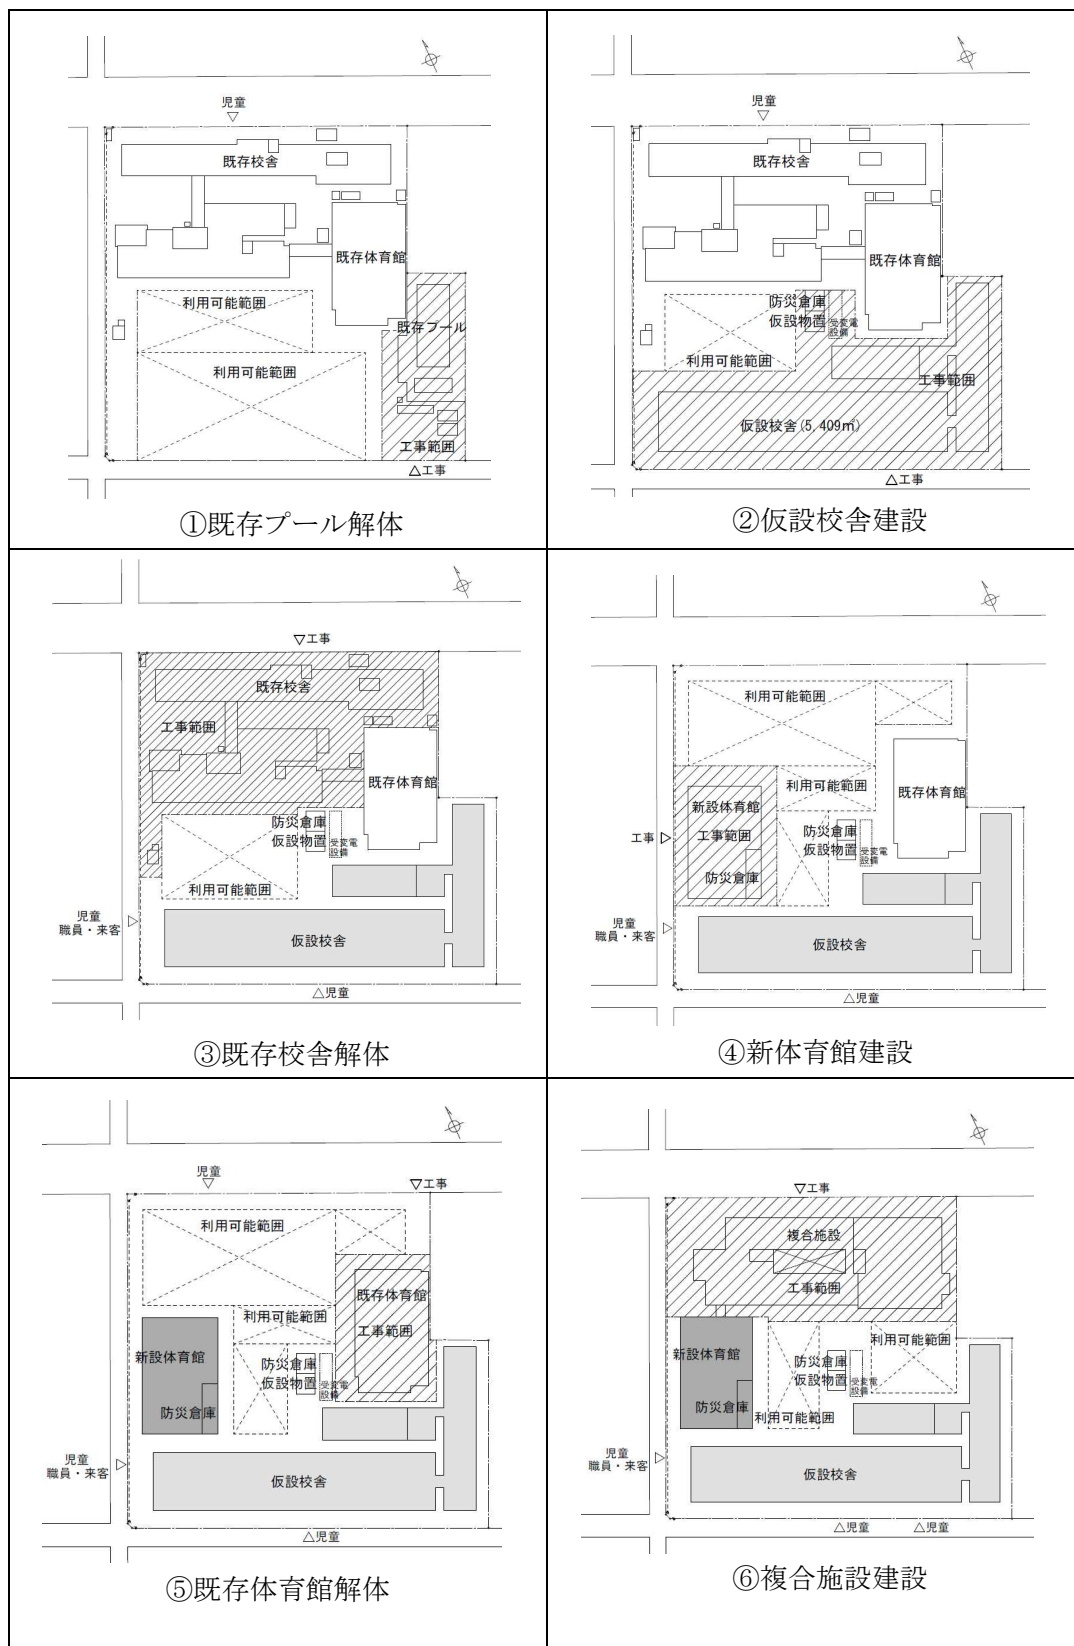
| | |
|---|---|
| 児童 ▽ 既存校舎 既存体育館 利用可能範囲 既存プール 利用可能範囲 工事範囲 △工事 ①既存プール解体 | 児童 ▽ 既存校舎 既存体育館 防災倉庫 仮設物置 受変電設備 利用可能範囲 工事範囲 仮設校舎（5,409㎡） △工事 ②仮設校舎建設 |
| ▽工事 既存校舎 工事範囲 既存体育館 防災倉庫 仮設物置 受変電設備 利用可能範囲 児童 職員・来客 ▷ 仮設校舎 △児童 ③既存校舎解体 | 利用可能範囲 利用可能範囲 既存体育館 新設体育館 工事範囲 防災倉庫 工事 ▷ 防災倉庫 仮設物置 受変電設備 児童 職員・来客 ▷ 仮設校舎 △児童 ④新体育館建設 |
| 児童 ▽ ▽工事 利用可能範囲 既存体育館 工事範囲 利用可能範囲 新設体育館 防災倉庫 防災倉庫 仮設物置 受変電設備 児童 職員・来客 ▷ 仮設校舎 △児童 ⑤既存体育館解体 | ▽工事 複合施設 工事範囲 利用可能範囲 新設体育館 防災倉庫 防災倉庫 仮設物置 受変電設備 利用可能範囲 児童 職員・来客 ▷ 仮設校舎 △児童 △児童 ⑥複合施設建設 |